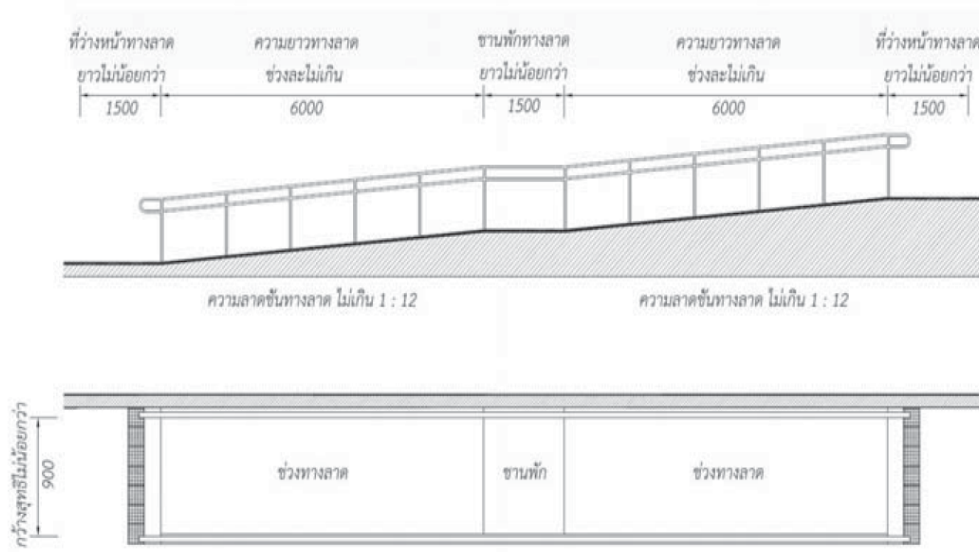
ที่ว่างหน้าทางลาด ยาวไม่น้อยกว่า 1500

ความยาวทางลาด ช่วงละไม่เกิน 6000

ชานพักทางลาด ยาวไม่น้อยกว่า 1500

ความยาวทางลาด ช่วงละไม่เกิน 6000

ที่ว่างหน้าทางลาด ยาวไม่น้อยกว่า 1500

ความลาดชันทางลาด ไม่เกิน 1 : 12

ความลาดชันทางลาด ไม่เกิน 1 : 12

กว้างสุทธิไม่น้อยกว่า 900

ช่วงทางลาด

ชานพัก

ช่วงทางลาด